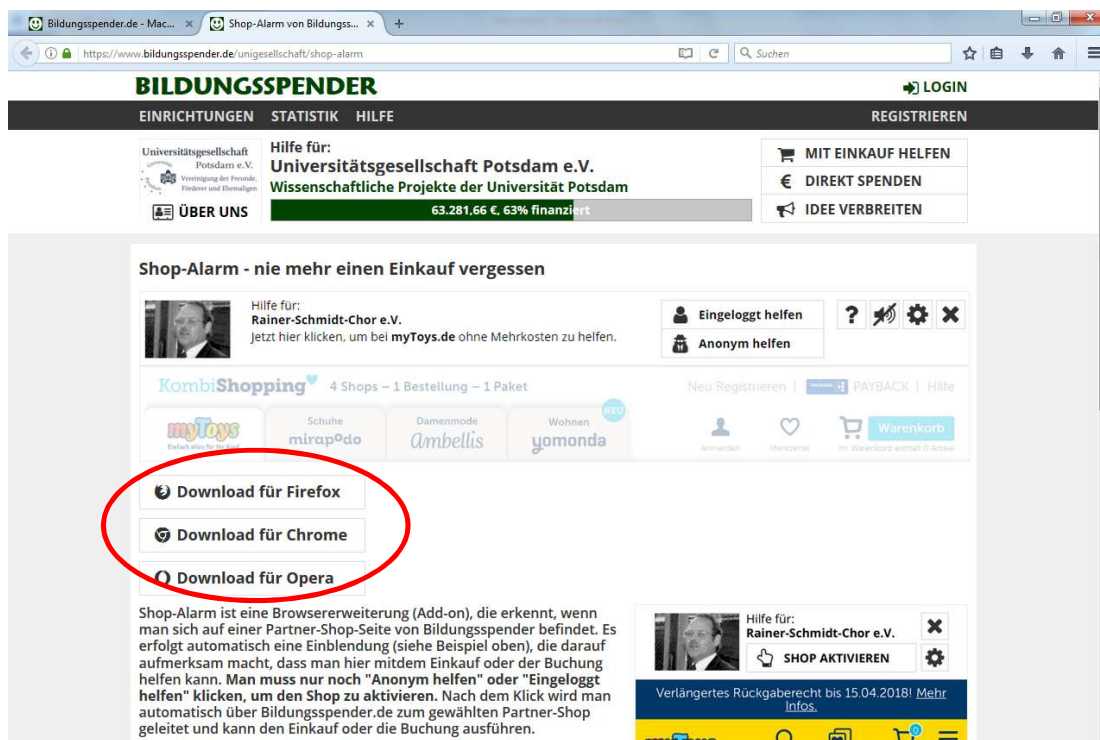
Bildungsspender.de - Mac... × Shop-Alarm von Bildungss... × +

https://www.bildungsspender.de/unigesellschaft/shop-alarm

Suchen

BILDUNGSSPENDER

LOGIN

EINRICHTUNGEN STATISTIK HILFE

REGISTRIEREN

Universitätsgesellschaft Potsdam e.V. Vereinigung der Freunde, Förderer und Ehemaligen

ÜBER UNS

Hilfe für:
Universitätsgesellschaft Potsdam e.V.
Wissenschaftliche Projekte der Universität Potsdam

63.281,66 €, 63% finanziert

MIT EINKAUF HELFEN
DIREKT SPENDEN
IDEE VERBREITEN

Shop-Alarm - nie mehr einen Einkauf vergessen

Hilfe für:
Rainer-Schmidt-Chor e.V.
Jetzt hier klicken, um bei myToys.de ohne Mehrkosten zu helfen.

Eingeloggt helfen
Anonym helfen

KombiShopping 4 Shops – 1 Bestellung – 1 Paket

Neu Registrieren | PAYBACK | Hilfe

myToys Einfach alles für Ihr Kind

Schuhe mirapodo

Damenmode Ambellis

Wohnen yomonda NEU

Anmelden Merkzettel Ihr Warenkorb enthält 0 Artikel Warenkorb

Download für Firefox

Download für Chrome

Download für Opera

Shop-Alarm ist eine Browsererweiterung (Add-on), die erkennt, wenn man sich auf einer Partner-Shop-Seite von Bildungsspender befindet. Es erfolgt automatisch eine Einblendung (siehe Beispiel oben), die darauf aufmerksam macht, dass man hier mitdem Einkauf oder der Buchung helfen kann. Man muss nur noch "Anonym helfen" oder "Eingeloggt helfen" klicken, um den Shop zu aktivieren. Nach dem Klick wird man automatisch über Bildungsspender.de zum gewählten Partner-Shop geleitet und kann den Einkauf oder die Buchung ausführen.

Hilfe für:
Rainer-Schmidt-Chor e.V.

SHOP AKTIVIEREN

Verlängertes Rückgaberecht bis 15.04.2018! Mehr Infos.